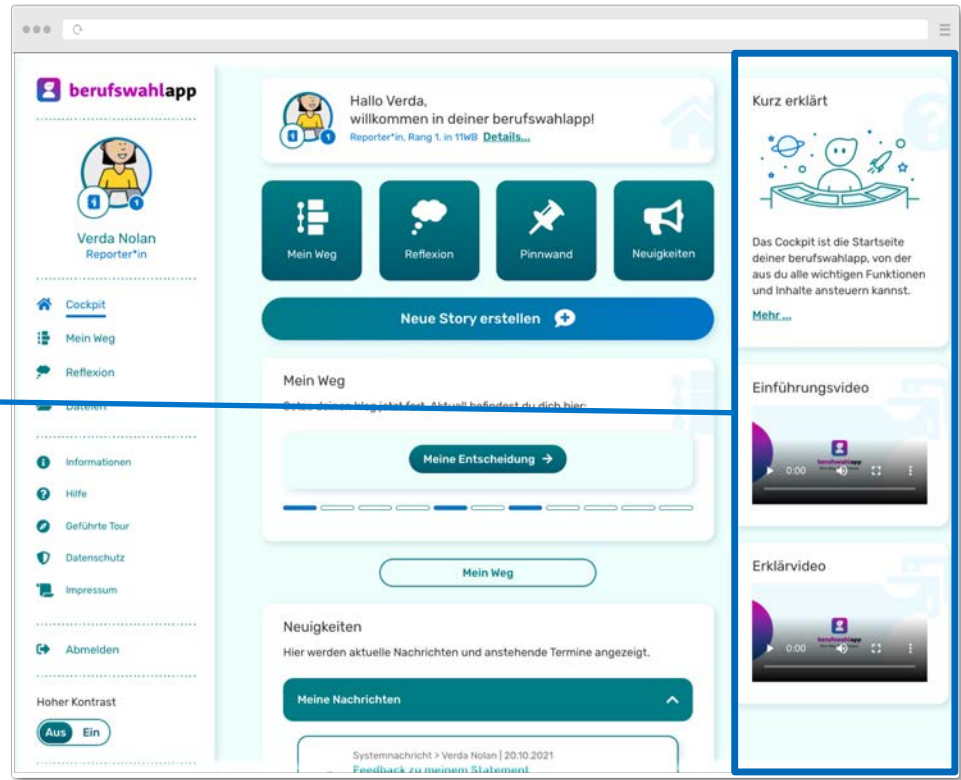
berufswahlapp

Verda Nolan
Reporter*in

Cockpit
Mein Weg
Reflexion
Dateien

Informationen
Hilfe
Geführte Tour
Datenschutz
Impressum

Abmelden

Hoher Kontrast
Aus Ein

Hallo Verda,
willkommen in deiner berufswahlapp!
Reporter*in, Rang 1, in 11WB Details...

Mein Weg
Reflexion
Pinnwand
Neuigkeiten

Neue Story erstellen

Mein Weg
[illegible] Aktuell befindest du dich hier:

Meine Entscheidung →

Mein Weg

Neuigkeiten
Hier werden aktuelle Nachrichten und anstehende Termine angezeigt.

Meine Nachrichten

Systemnachricht > Verda Nolan | 20.10.2021
Feedback zu meinem Statement

Kurz erklärt

Das Cockpit ist die Startseite deiner berufswahlapp, von der aus du alle wichtigen Funktionen und Inhalte ansteuern kannst.
Mehr ...

Einführungsvideo
berufswahlapp
0:00

Erklärvideo
berufswahlapp
0:00